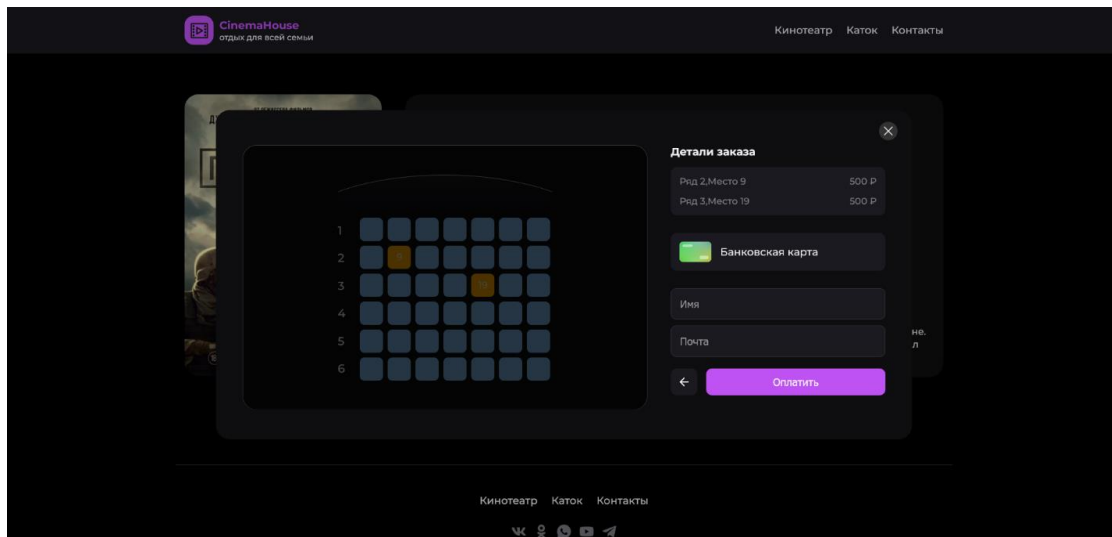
CinemaHouse
отдых для всей семьи

Кинотеатр Каток Контакты

1
2
3
4
5
6

9
19

Детали заказа

Ряд 2,Место 9 500 ₽
Ряд 3,Место 19 500 ₽

Банковская карта

Имя

Почта

←
Оплатить

не,
л

Кинотеатр Каток Контакты